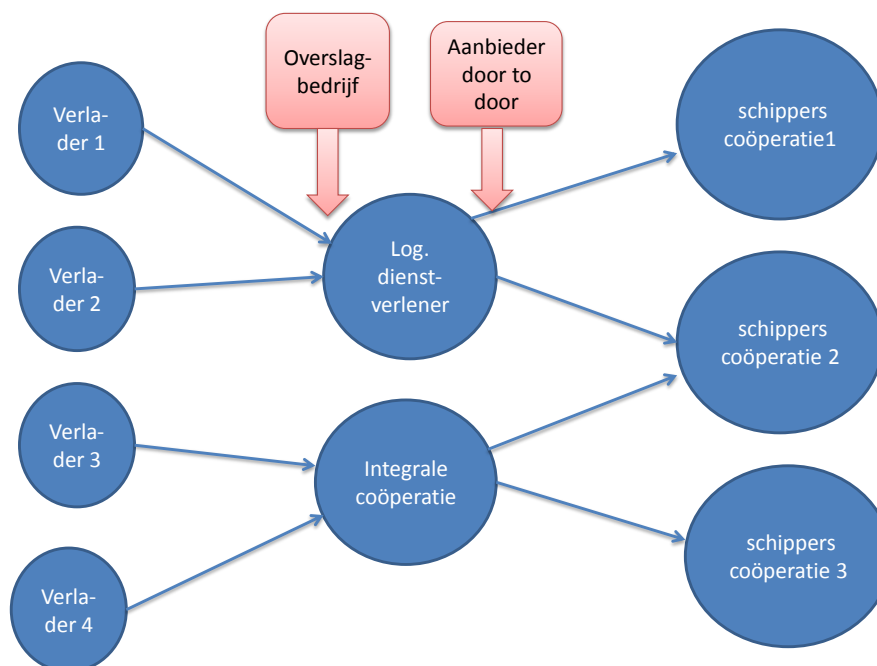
Overslagbedrijf

Aanbieder door to door

Verlader 1

Verlader 2

Verlader 3

Verlader 4

Log. dienstverlener

Integrale coöperatie

schippers coöperatie1

schippers coöperatie 2

schippers coöperatie 3